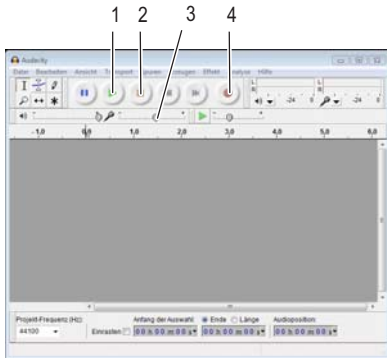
1 2 3 4

Audacity

Datei Bearbeiten Ansicht Transport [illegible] Effekt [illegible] Hilfe

-24 0 -24 0

-1,0 0,0 1,0 2,0 3,0 4,0 5,0 6,0

Projekt-Frequenz (Hz): 44100

Anfang der Auswahl: Ende Länge

Einrasten 00 h 00 m 00 s 00 h 00 m 00 s

Audioposition: 00 h 00 m 00 s